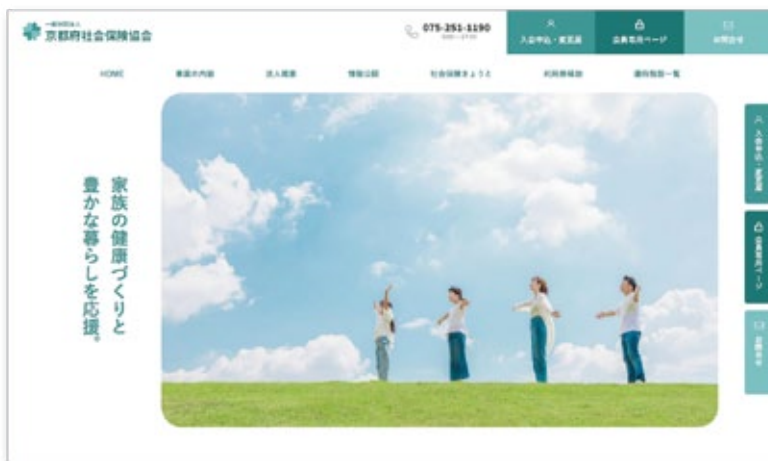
一般社団法人
京都府社会保険協会

075-351-1190

入会申込・変更届

会員専用ページ

お問合せ

HOME

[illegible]

法人概要

情報公開

社会保険きょうと

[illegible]

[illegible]

家族の健康づくりと
豊かな暮らしを応援。

入会申込・変更届

会員専用ページ

お問合せ